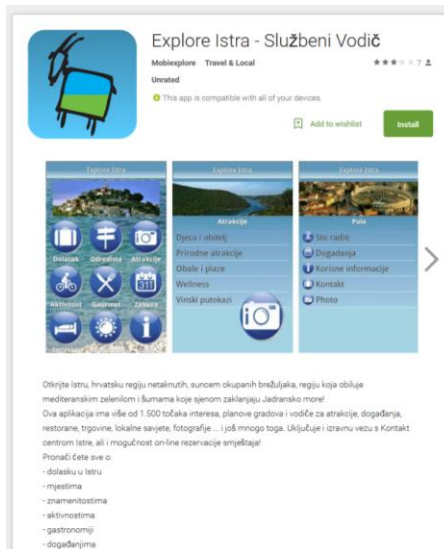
Explore Istra - Službeni Vodič

Mobiexplore Travel & Local

7

Unrated

This app is compatible with all of your devices.

Add to wishlist

Install

Explore Istra

Dolazak Odredišta Atrakcije

Aktivnosti Gourmet Zabava

Explore Istra

Atrakcije

Djeca i obitelj

Prirodne atrakcije

Obale i plaže

Wellness

Vinski putokazi

Explore Istra

Pula

Što raditi

Događanja

Korisne informacije

Kontakt

Photo

Otkrijte Istru, hrvatsku regiju netaknutih, suncem okupanih brežuljaka, regiju koja obiluje mediteranskim zelenilom i šumama koje sjenom zaklanjaju Jadransko more!

Ova aplikacija ima više od 1.500 točaka interesa, planove gradova i vodiče za atrakcije, događanja, restorane, trgovine, lokalne savjete, fotografije ... i još mnogo toga. Uključuje i izravnu vezu s Kontakt centrom Istre, ali i mogućnost on-line rezervacije smještaja!

Pronaći ćete sve o:

- dolasku u Istru

- mjestima

- znamenitostima

- aktivnostima

- gastronomiji

- događanjima